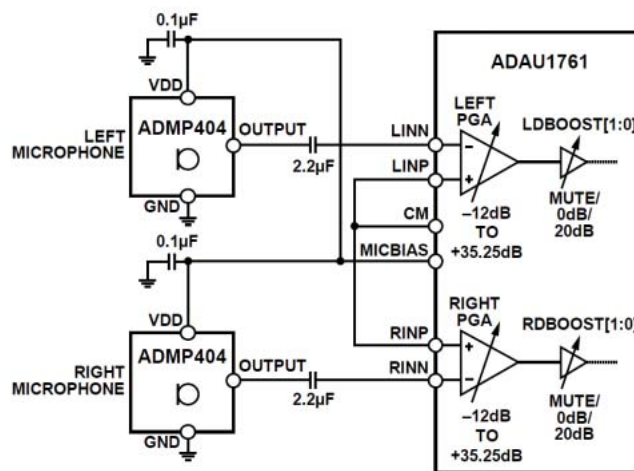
0.1µF

VDD

LEFT MICROPHONE

ADMP404

OUTPUT

2.2µF

GND

0.1µF

VDD

RIGHT MICROPHONE

ADMP404

OUTPUT

2.2µF

GND

ADAU1761

LINN

LINP

CM

MICBIAS

RINP

RINN

LEFT PGA

–

+

–12dB TO +35.25dB

LDBOOST[1:0]

MUTE/ 0dB/ 20dB

RIGHT PGA

+

–

–12dB TO +35.25dB

RDBOOST[1:0]

MUTE/ 0dB/ 20dB